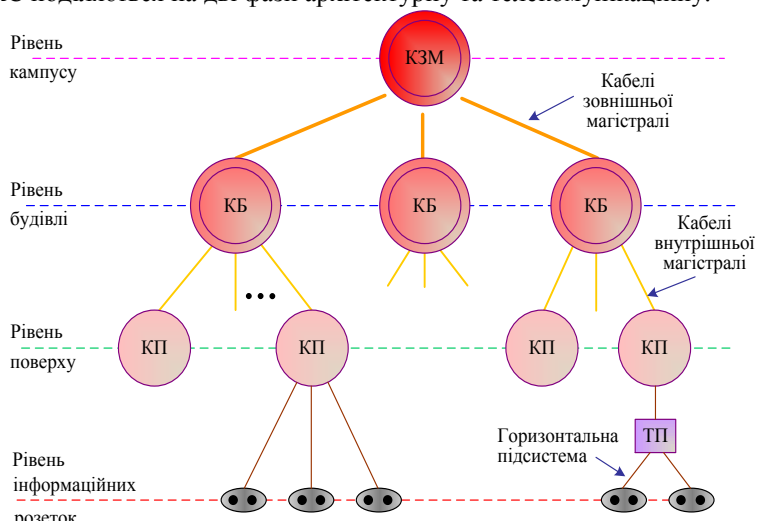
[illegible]

Рівень кампусу

КЗМ

Кабелі зовнішньої магістралі

Рівень будівлі

КБ

КБ

КБ

Кабелі внутрішньої магістралі

•••

Рівень поверху

КП

КП

КП

КП

Горизонтальна підсистема

ТП

Рівень інформаційних розеток